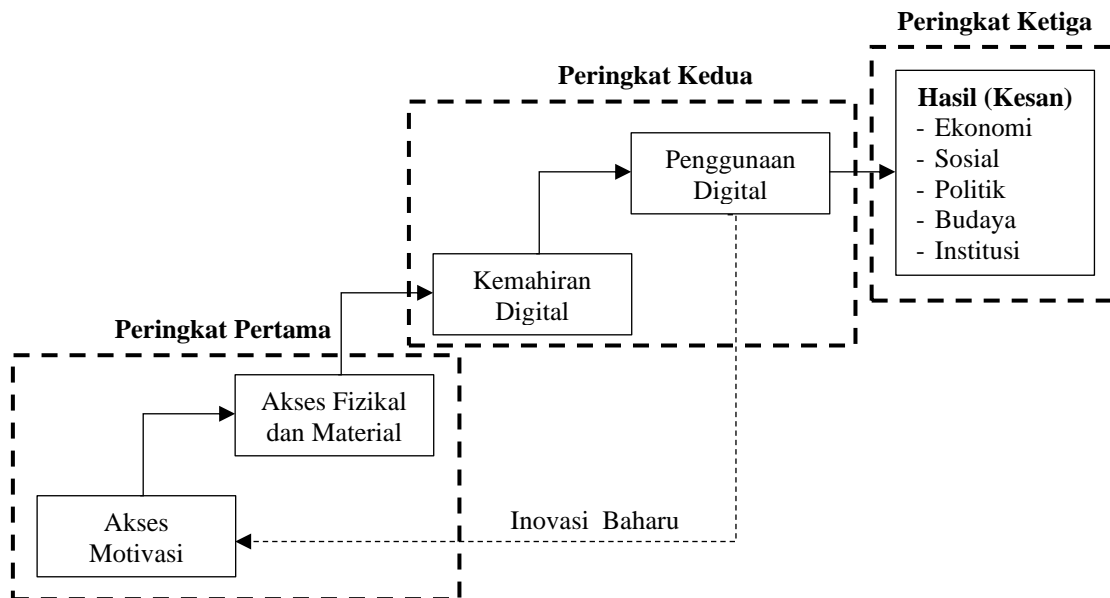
Peringkat Ketiga

Peringkat Kedua

Hasil (Kesan)
- Ekonomi
- Sosial
- Politik
- Budaya
- Institusi

Penggunaan Digital

Kemahiran Digital

Peringkat Pertama

Akses Fizikal dan Material

Akses Motivasi

Inovasi Baharu